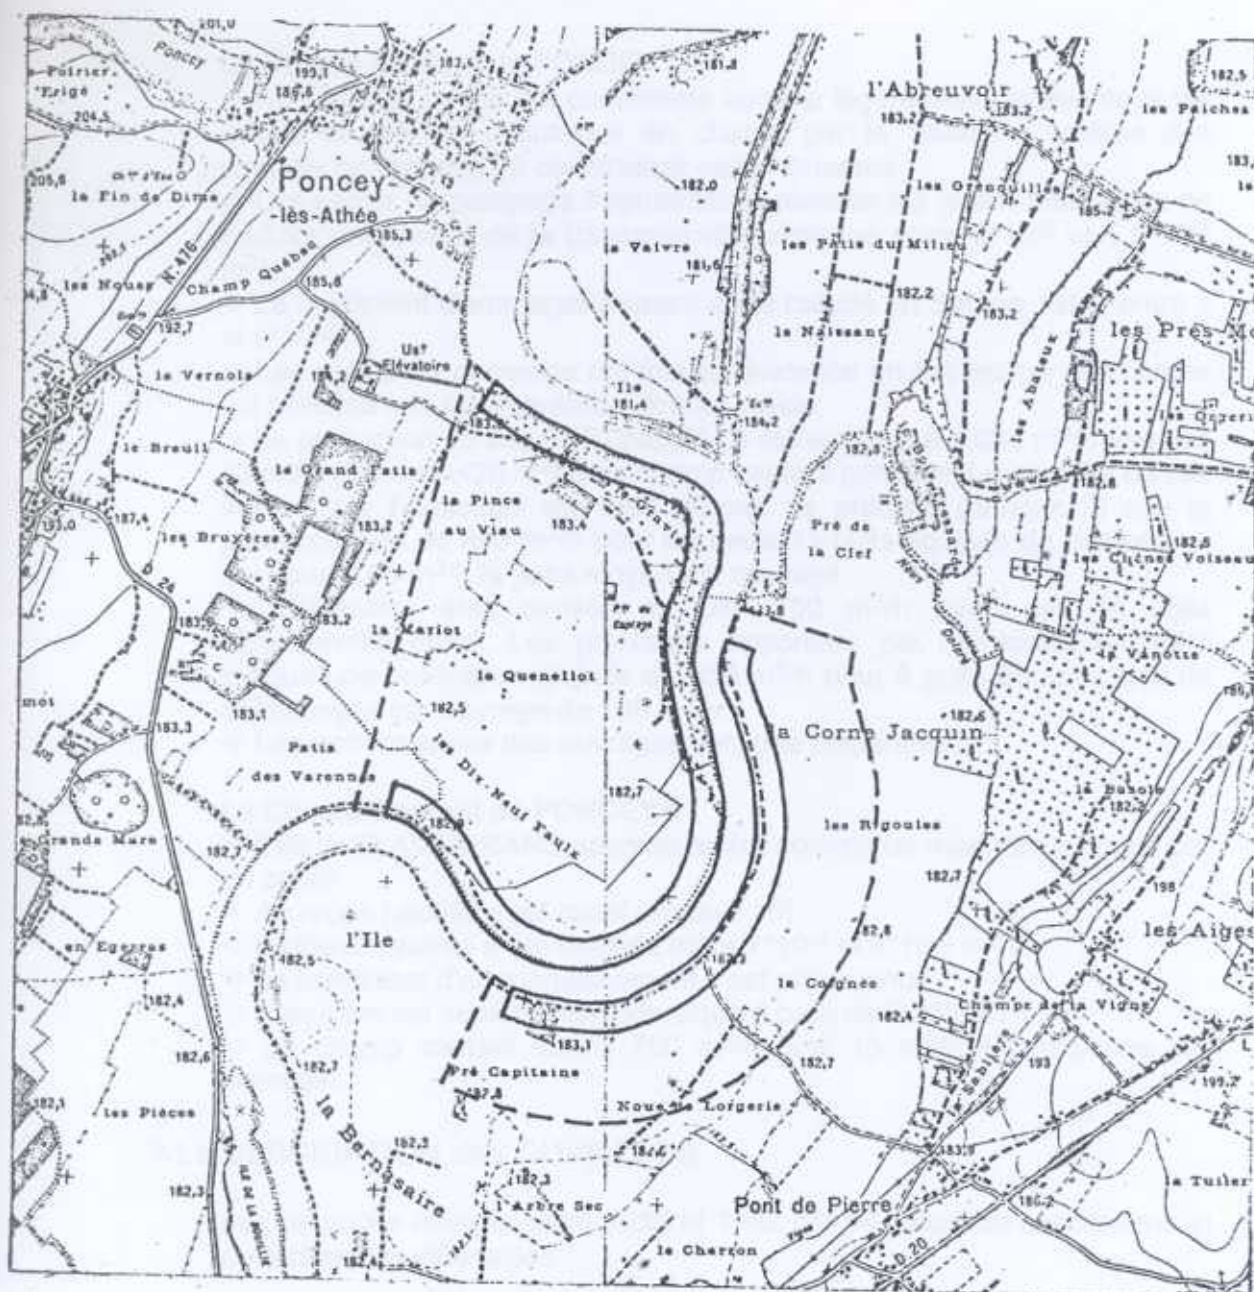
201,0
Poncey
Poirier Erigé
204,5
193,1
185,6
181,8
l'Abreuvoir
183,2
183,2
182,5
les Paiches
205,6
la Fin de Dime
Poncey-lès-Athée
182,0
les Grenouilles
185,2
N. 476
les Noues
Champ Québec
185,3
185,8
la Valvre
les Patis du Milieu
181,6
182,2
183,2
192,7
la Noisaant
les Abateux
les Prés Mo
la Vernois
Usᵗ Elévatoire
Ile
181,4
184,2
le Breuil
le Grand Patis
183,0
la Pince au Viau
187,8
182,8
187,4
les Bruyères
183,2
183,4
Pré de la Clef
182,5
les Chênes Voiseau
D 24
183,2
la Mariot
183,8
la Vanotte
le Quenellot
mot
183,3
182,5
182,6
183,1
la Corne Jacquin
Patis des Varennes
les Dix-Neuf Faulx
182,7
la Bouvée
Grande Mare
182,7
les Rigoules
182,7
l'Ile
182,8
les Aiges
en Egorres
182,5
la Cognée
182,4
182,4
Champ de la Vigne
183,1
182,6
182,7
182,7
193
Pré Capitaine
Noue de Lorgerie
182,1
les Pièces
la Bernesaire
182,3
182,3
182,3
l'Arbre Sec
183,9
la Tuiler
182,3
Pont de Pierre
le Charron
D. 20